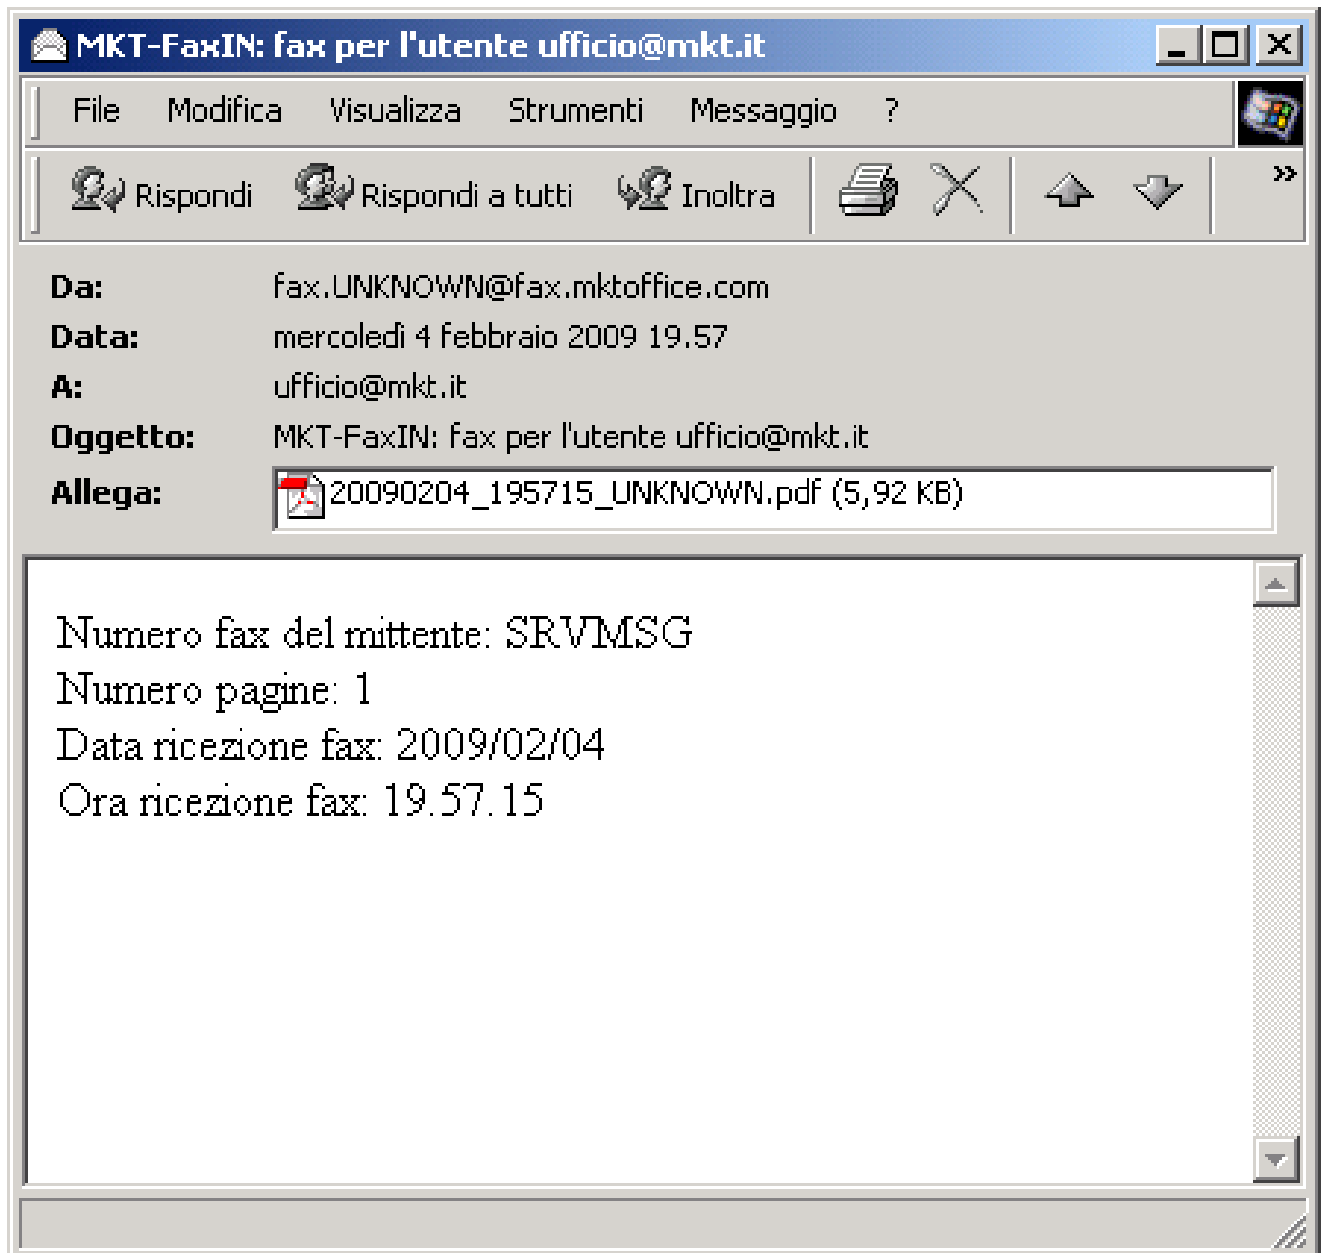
MKT-FaxIN: fax per l'utente ufficio@mkt.it

File Modifica Visualizza Strumenti Messaggio ?

Rispondi Rispondi a tutti Inoltra

»

Da: fax.UNKNOWN@fax.mktoffice.com
Data: mercoledì 4 febbraio 2009 19.57
A: ufficio@mkt.it
Oggetto: MKT-FaxIN: fax per l'utente ufficio@mkt.it
Allega: 20090204_195715_UNKNOWN.pdf (5,92 KB)

Numero fax del mittente: SRVMSG
Numero pagine: 1
Data ricezione fax: 2009/02/04
Ora ricezione fax: 19.57.15